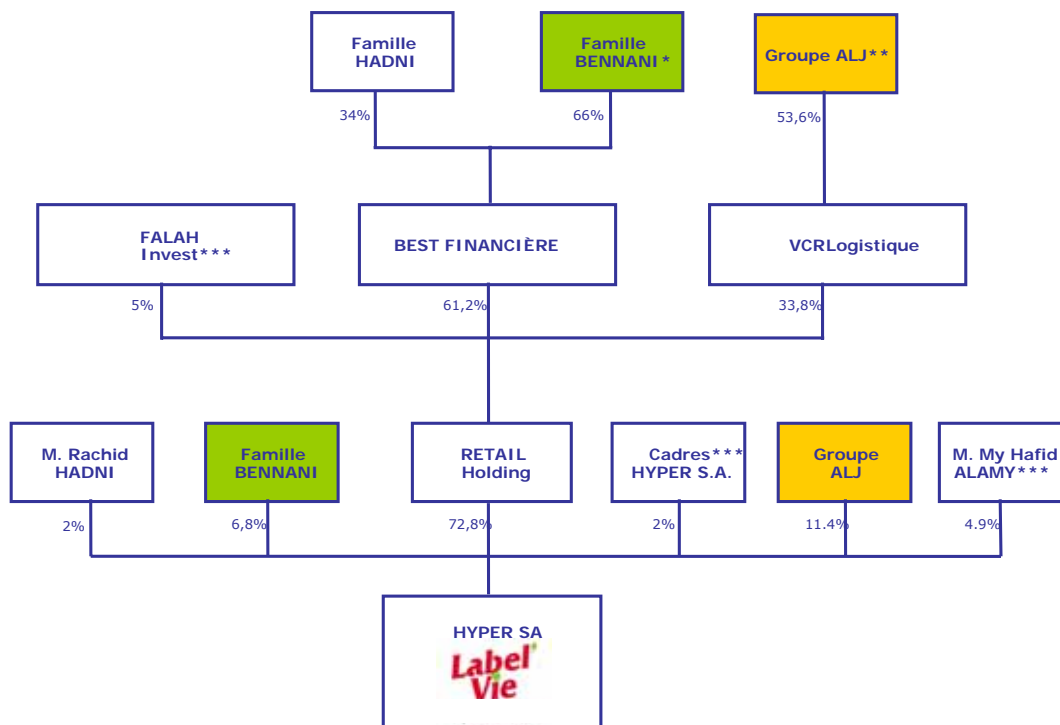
Famille HADNI

Famille BENNANI *

Groupe ALJ**

34%

66%

53,6%

FALAH Invest***

BEST FINANCIÈRE

VCRLogistique

5%

61,2%

33,8%

M. Rachid HADNI

Famille BENNANI

RETAIL Holding

Cadres*** HYPER S.A.

Groupe ALJ

M. My Hafid ALAMY***

2%

6,8%

72,8%

2%

11.4%

4.9%

HYPER SA

Label Vie